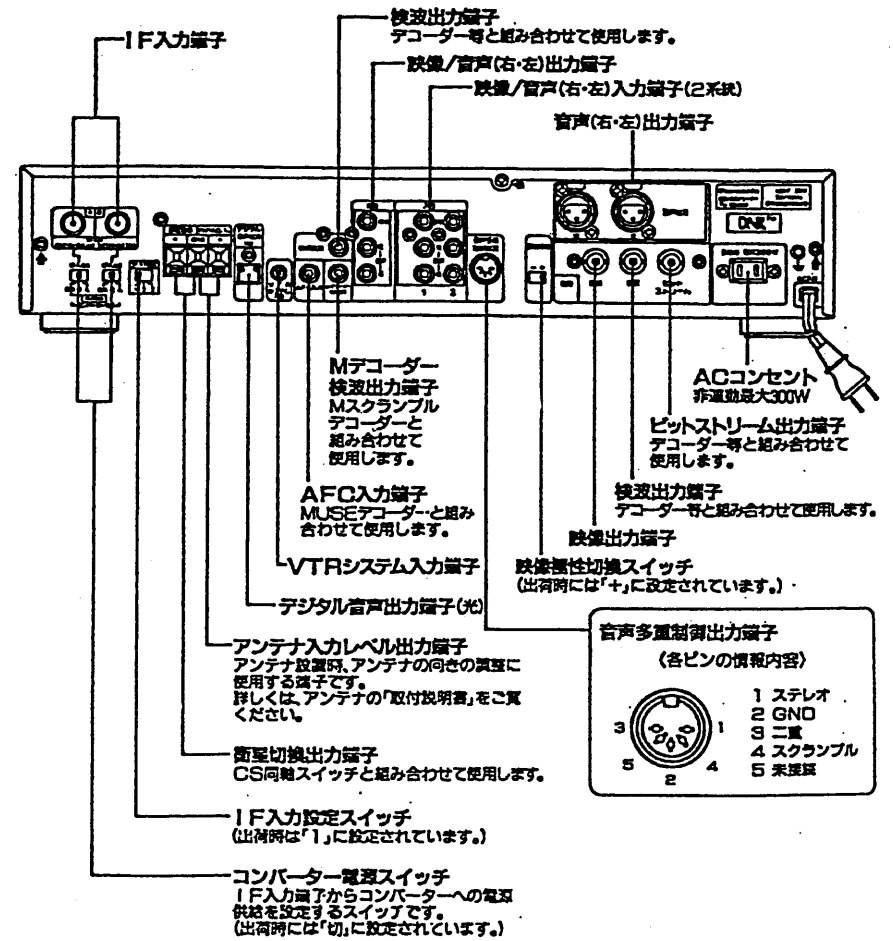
IF入力端子

検波出力端子
デコーダー等と組み合わせて使用します。

映像/音声(右・左)出力端子

映像/音声(右・左)入力端子(2系統)

音声(右・左)出力端子

DNR

Mデコーダー検波出力端子
Mスクランブルデコーダーと組み合わせて使用します。

ACコンセント
非連動最大300W

ビットストリーム出力端子
デコーダー等と組み合わせて使用します。

AFC入力端子
MUSEデコーダーと組み合わせて使用します。

検波出力端子
デコーダー等と組み合わせて使用します。

映像出力端子

映像極性切換スイッチ
(出荷時には「+」に設定されています。)

VTRシステム入力端子

デジタル音声出力端子(光)

音声多重制御出力端子

〈各ピンの情報内容〉

1 ステレオ
2 GND
3 二重
4 スクランブル
5 未接続

3 1
5 2 4

アンテナ入力レベル出力端子
アンテナ設置時、アンテナの向きの調整に使用する端子です。
詳しくは、アンテナの「取付説明書」をご覧ください。

衛星切換出力端子
CS同軸スイッチと組み合わせて使用します。

IF入力設定スイッチ
(出荷時は「1」に設定されています。)

コンバーター電源スイッチ
IF入力端子からコンバーターへの電源供給を設定するスイッチです。
(出荷時には「切」に設定されています。)